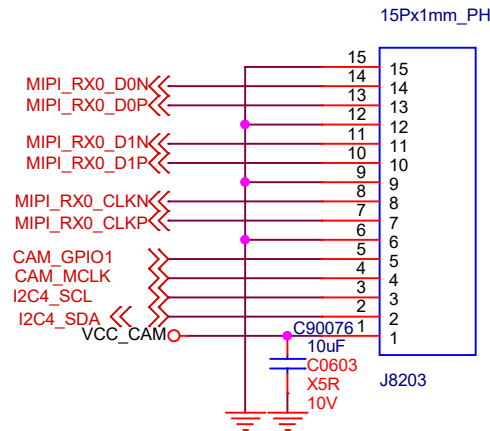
15Px1mm_PH

MIPI_RX0_D0N
MIPI_RX0_D0P
MIPI_RX0_D1N
MIPI_RX0_D1P
MIPI_RX0_CLKN
MIPI_RX0_CLKP
CAM_GPIO1
CAM_MCLK
I2C4_SCL
I2C4_SDA
VCC_CAM

15 15
14 14
13 13
12 12
11 11
10 10
9 9
8 8
7 7
6 6
5 5
4 4
3 3
2 2
1 1

C90076
10uF
C0603
X5R
10V

J8203